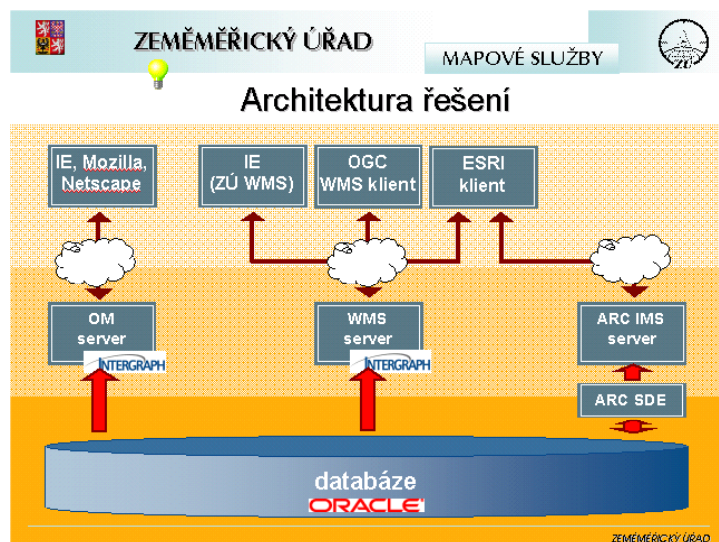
ZEMĚMĚŘICKÝ ÚŘAD

MAPOVÉ SLUŽBY

ZÚ

Architektura řešení

IE, Mozilla, Netscape

IE (ZÚ WMS)

OGC WMS klient

ESRI klient

OM server

INTERGRAPH

WMS server

INTERGRAPH

ARC IMS server

ARC SDE

databáze

ORACLE

ZEMĚMĚŘICKÝ ÚŘAD